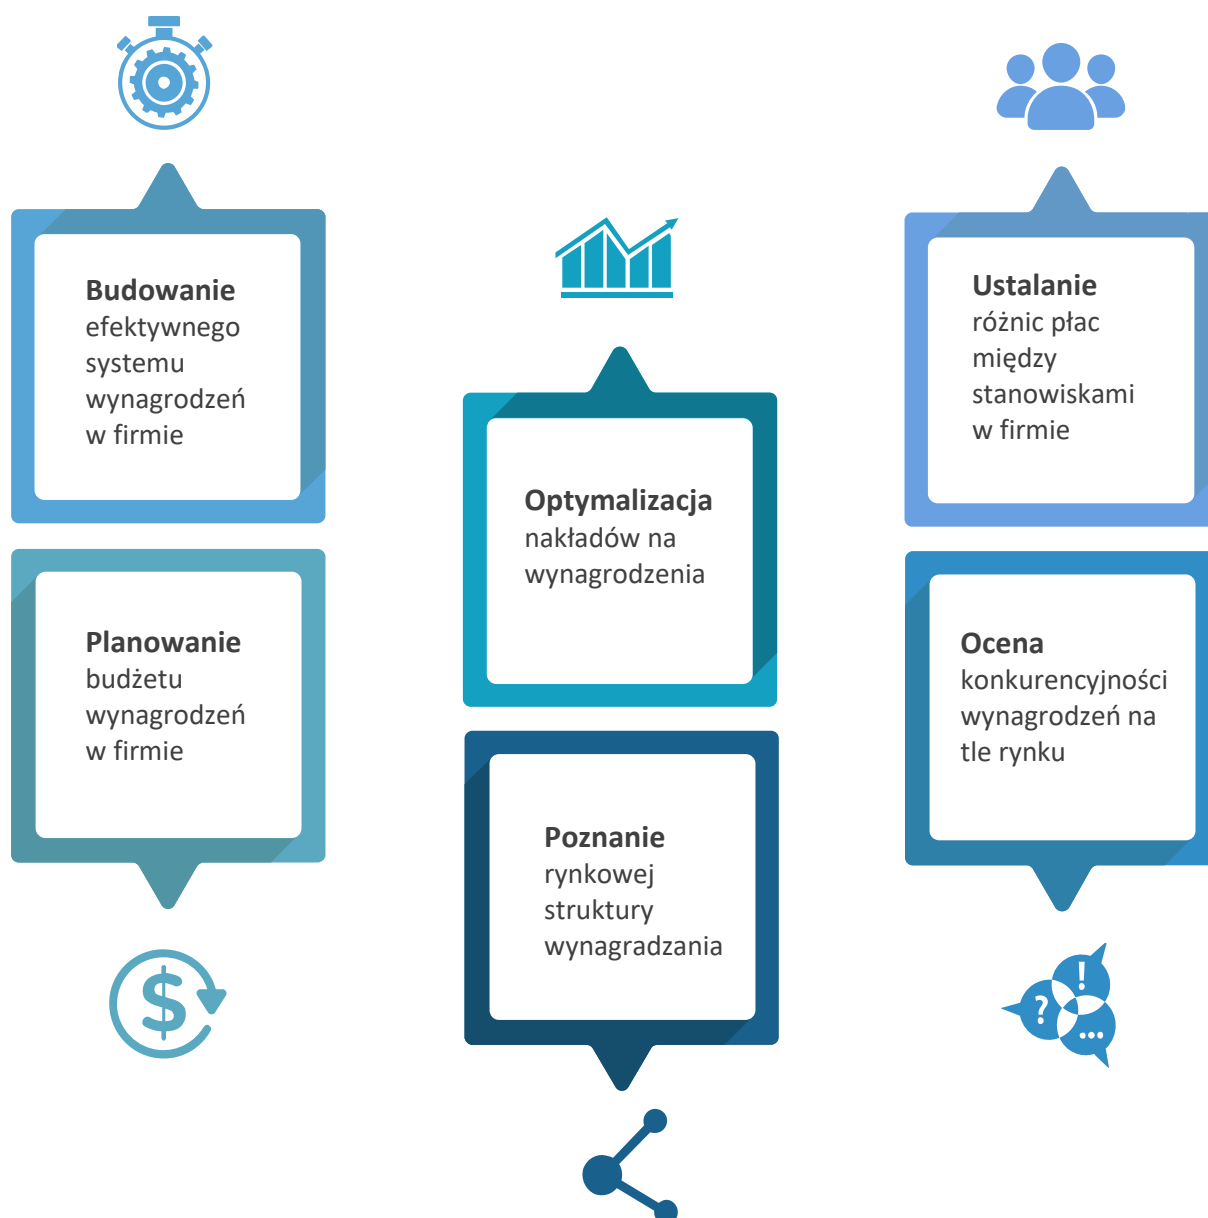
**Budowanie** efektywnego systemu wynagrodzeń w firmie

**Planowanie** budżetu wynagrodzeń w firmie

**Optymalizacja** nakładów na wynagrodzenia

**Poznanie** rynkowej struktury wynagradzania

**Ustalanie** różnic płac między stanowiskami w firmie

**Ocena** konkurencyjności wynagrodzeń na tle rynku

$

?

!

...